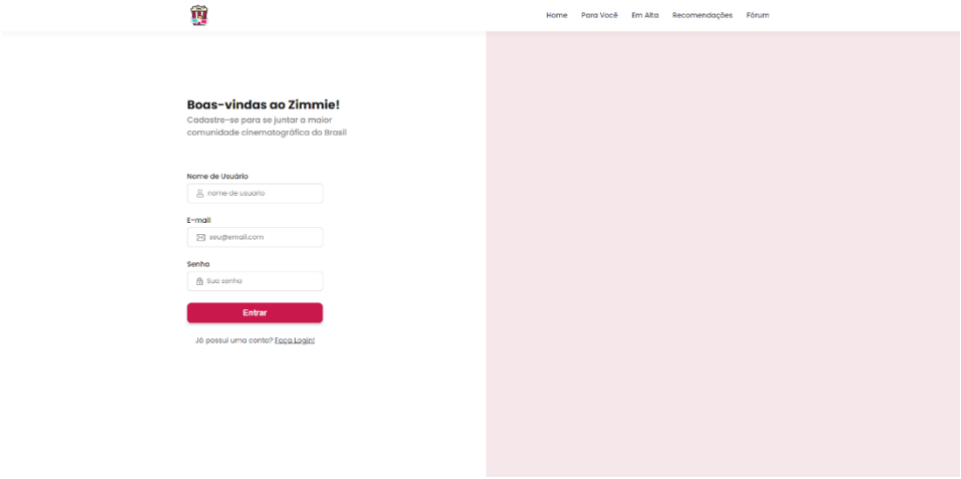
Home Para Você Em Alta Recomendações Fórum

Boas-vindas ao Zimmie!

Cadastre-se para se juntar a maior comunidade cinematográfica do Brasil

Nome de Usuário

nome-de-usuario

E-mail

seu@email.com

Senha

Sua senha

Entrar

Já possui uma conta? Faça Login!